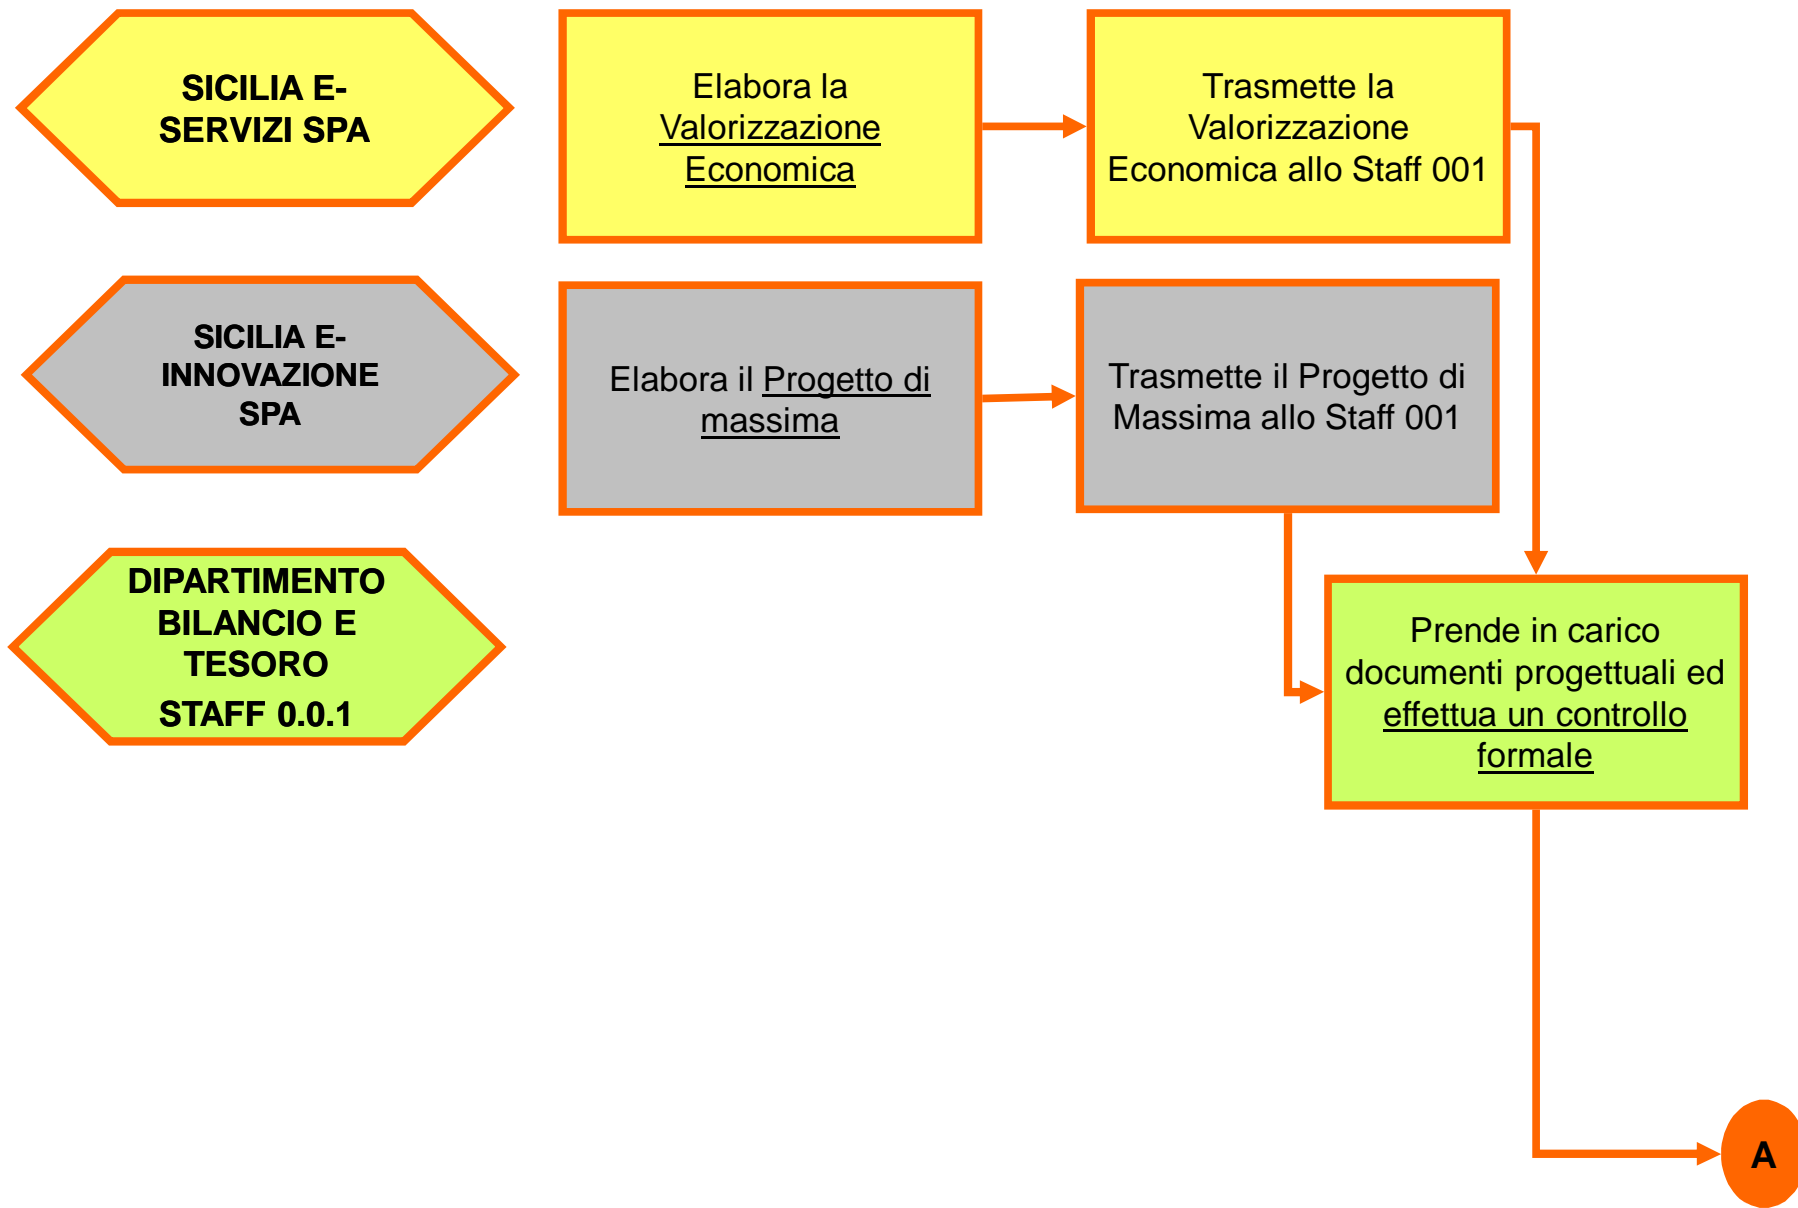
SICILIA E-SERVIZI SPA

Elabora la Valorizzazione Economica

Trasmette la Valorizzazione Economica allo Staff 001

SICILIA E-INNOVAZIONE SPA

Elabora il Progetto di massima

Trasmette il Progetto di Massima allo Staff 001

DIPARTIMENTO BILANCIO E TESORO
STAFF 0.0.1

Prende in carico documenti progettuali ed effettua un controllo formale

A